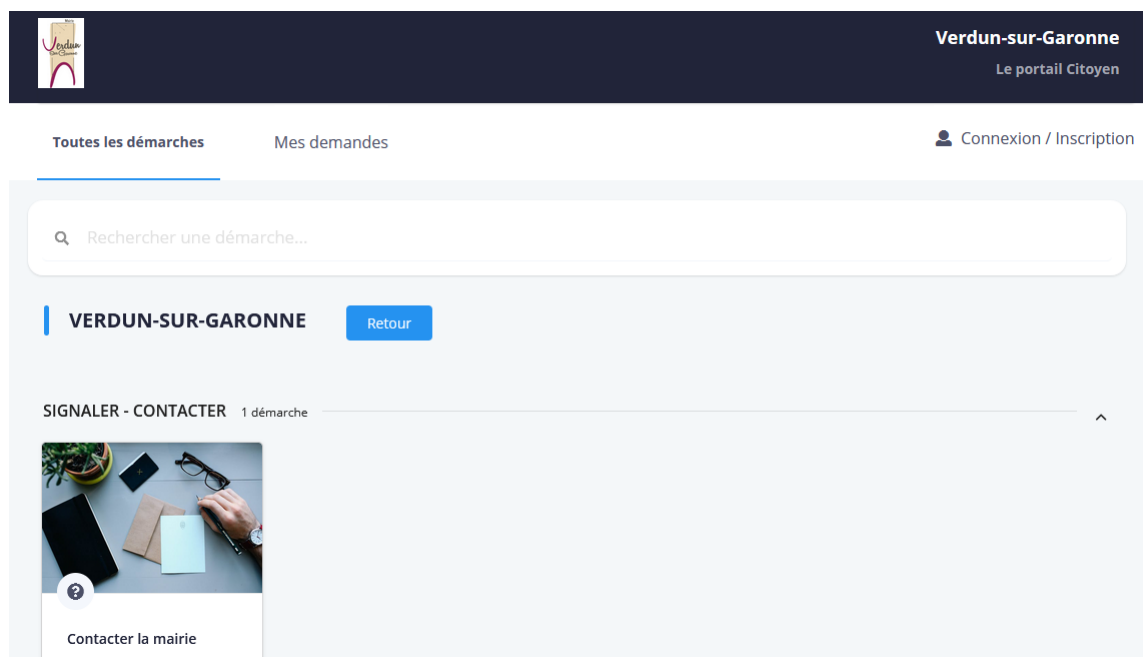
Mairie
Verdun
sur Garonne

Verdun-sur-Garonne
Le portail Citoyen

Toutes les démarches
Mes demandes
Connexion / Inscription

Rechercher une démarche...

VERDUN-SUR-GARONNE
Retour

SIGNALER - CONTACTER 1 démarche

Contacter la mairie